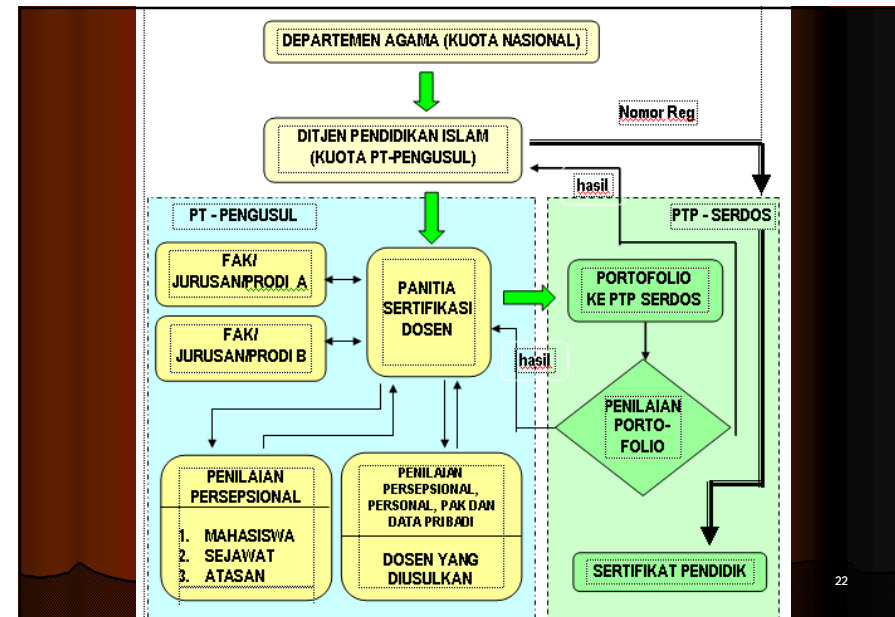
DEPARTEMEN AGAMA (KUOTA NASIONAL)

Nomor Reg

DITJEN PENDIDIKAN ISLAM (KUOTA PT-PENGUSUL)

hasil

PT - PENGUSUL

PTP - SERDOS

FAK/ JURUSAN/PRODI A

FAK/ JURUSAN/PRODI B

PANITIA SERTIFIKASI DOSEN

PORTOFOLIO KE PTP SERDOS

hasil

PENILAIAN PORTO-FOLIO

PENILAIAN PERSEPSIONAL

1. MAHASISWA
2. SEJAWAT
3. ATASAN

PENILAIAN PERSEPSIONAL, PERSONAL, PAK DAN DATA PRIBADI

DOSEN YANG DIUSULKAN

SERTIFIKAT PENDIDIK

22